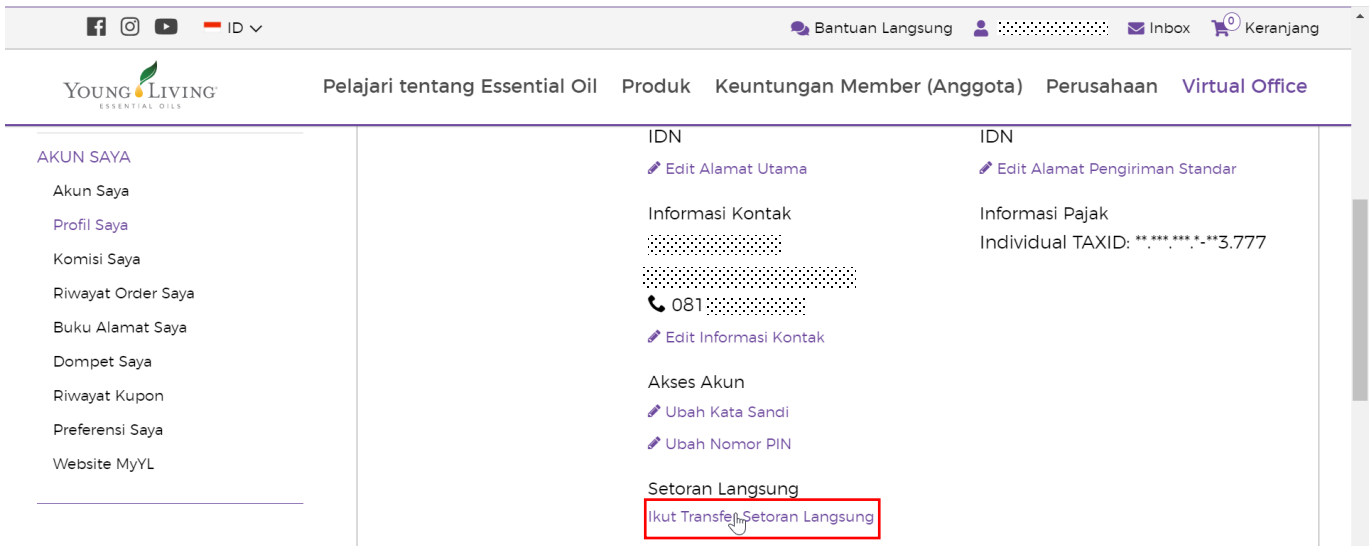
ID

Bantuan Langsung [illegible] Inbox 0 Keranjang

YOUNG LIVING ESSENTIAL OILS

Pelajari tentang Essential Oil Produk Keuntungan Member (Anggota) Perusahaan Virtual Office

AKUN SAYA
Akun Saya
Profil Saya
Komisi Saya
Riwayat Order Saya
Buku Alamat Saya
Dompet Saya
Riwayat Kupon
Preferensi Saya
Website MyYL

IDN
Edit Alamat Utama

Informasi Kontak
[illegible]
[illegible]
081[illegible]
Edit Informasi Kontak

Akses Akun
Ubah Kata Sandi
Ubah Nomor PIN

Setoran Langsung
Ikut Transfer Setoran Langsung

IDN
Edit Alamat Pengiriman Standar

Informasi Pajak
Individual TAXID: **.***.***.*-**3.777